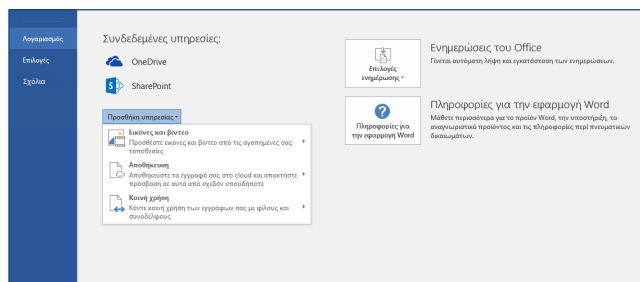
Λογαριασμός
Επιλογές
Σχόλια

Συνδεδεμένες υπηρεσίες:
OneDrive
SharePoint

Προσθήκη υπηρεσίας ▾

Εικόνες και βίντεο
Προσθέστε εικόνες και βίντεο από τις αγαπημένες σας τοποθεσίες

Αποθήκευση
Αποθηκεύστε τα έγγραφά σας στο cloud και αποκτήστε πρόσβαση σε αυτά από σχεδόν οπουδήποτε

Κοινή χρήση
Κάντε κοινή χρήση των εγγράφων σας με φίλους και συναδέλφους

Επιλογές ενημέρωσης ▾

Ενημερώσεις του Office
Γίνεται αυτόματη λήψη και εγκατάσταση των ενημερώσεων.

Πληροφορίες για την εφαρμογή Word

Πληροφορίες για την εφαρμογή Word
Μάθετε περισσότερα για το προϊόν Word, την υποστήριξη, το αναγνωριστικό προϊόντος και τις πληροφορίες περί πνευματικών δικαιωμάτων.